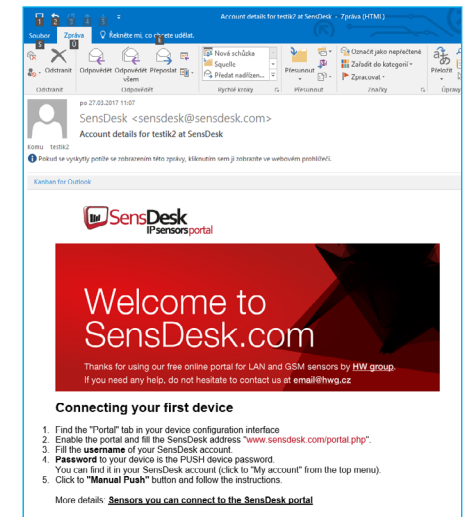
1 2 3 4 5
Account details for testik2 at SensDesk - Zpráva (HTML)

Soubor Zpráva Řekněte mi, co chcete udělat.
Odstranit Odpovědět Odpovědět všem Přeposlat
Nová schůzka Squelle Předat nadřízen...
Přesunout
Označit jako nepřečtené
Zařadit do kategorií
Zpracovat
Přeložit
Odstranit Odpovědět Rychlé kroky Přesunout Značky Úpravy

po 27.03.2017 11:07
SensDesk <sensdesk@sensdesk.com>
Account details for testik2 at SensDesk
Komu testik2
Pokud se vyskytly potíže se zobrazením této zprávy, klikněním sem ji zobrazíte ve webovém prohlížeči.

Kanban for Outlook

SensDesk
IP sensors portal

Welcome to SensDesk.com

Thanks for using our free online portal for LAN and GSM sensors by HW group.
If you need any help, do not hesitate to contact us at email@hwg.cz

Connecting your first device

1. Find the "Portal" tab in your device configuration interface
2. Enable the portal and fill the SensDesk address "www.sensdesk.com/portal.php".
3. Fill the username of your SensDesk account.
4. Password to your device is the PUSH device password. You can find it in your SensDesk account (click to "My account" from the top menu).
5. Click to "Manual Push" button and follow the instructions.

More details: Sensors you can connect to the SensDesk portal